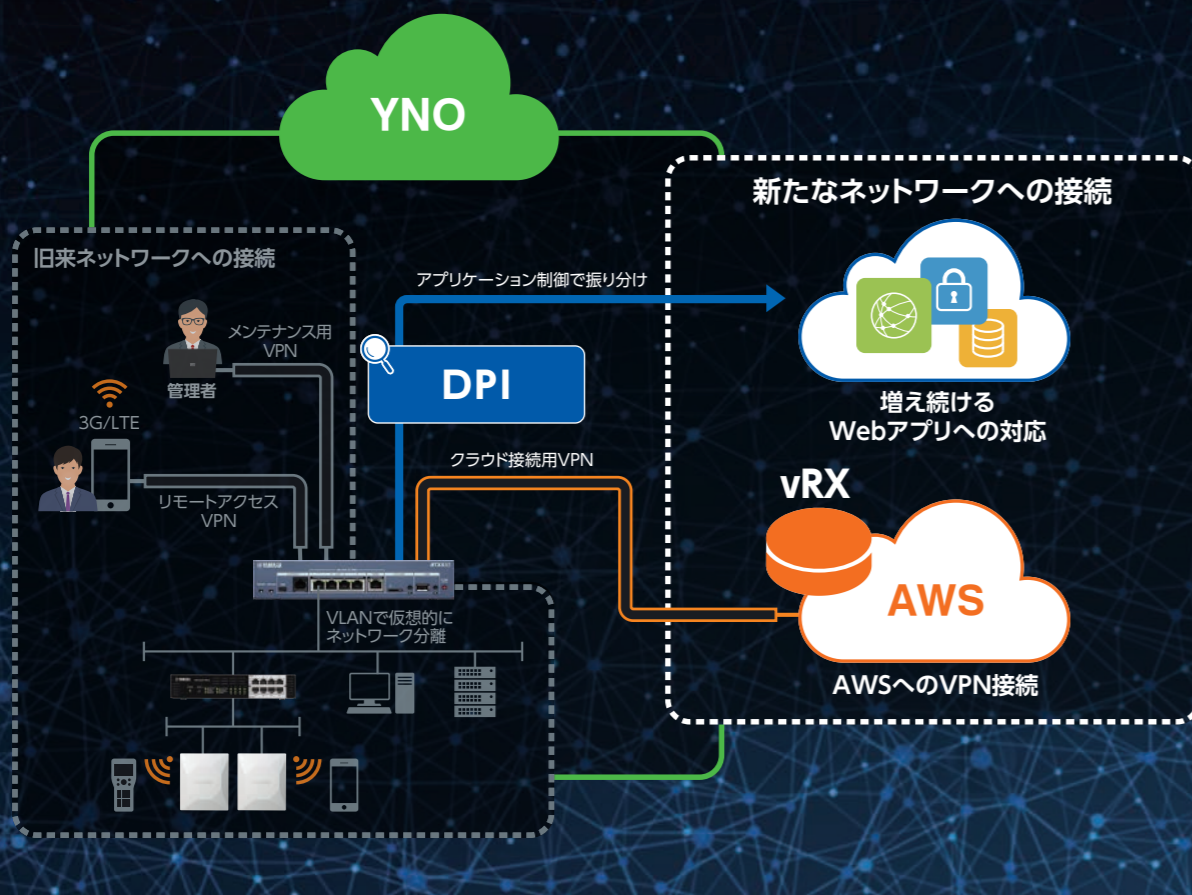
YNO

新たなネットワークへの接続

旧来ネットワークへの接続

アプリケーション制御で振り分け

メンテナンス用
VPN

管理者

DPI

増え続ける
Webアプリへの対応

3G/LTE

クラウド接続用VPN

リモートアクセス
VPN

vRX

AWS

VLANで仮想的に
ネットワーク分離

AWSへのVPN接続